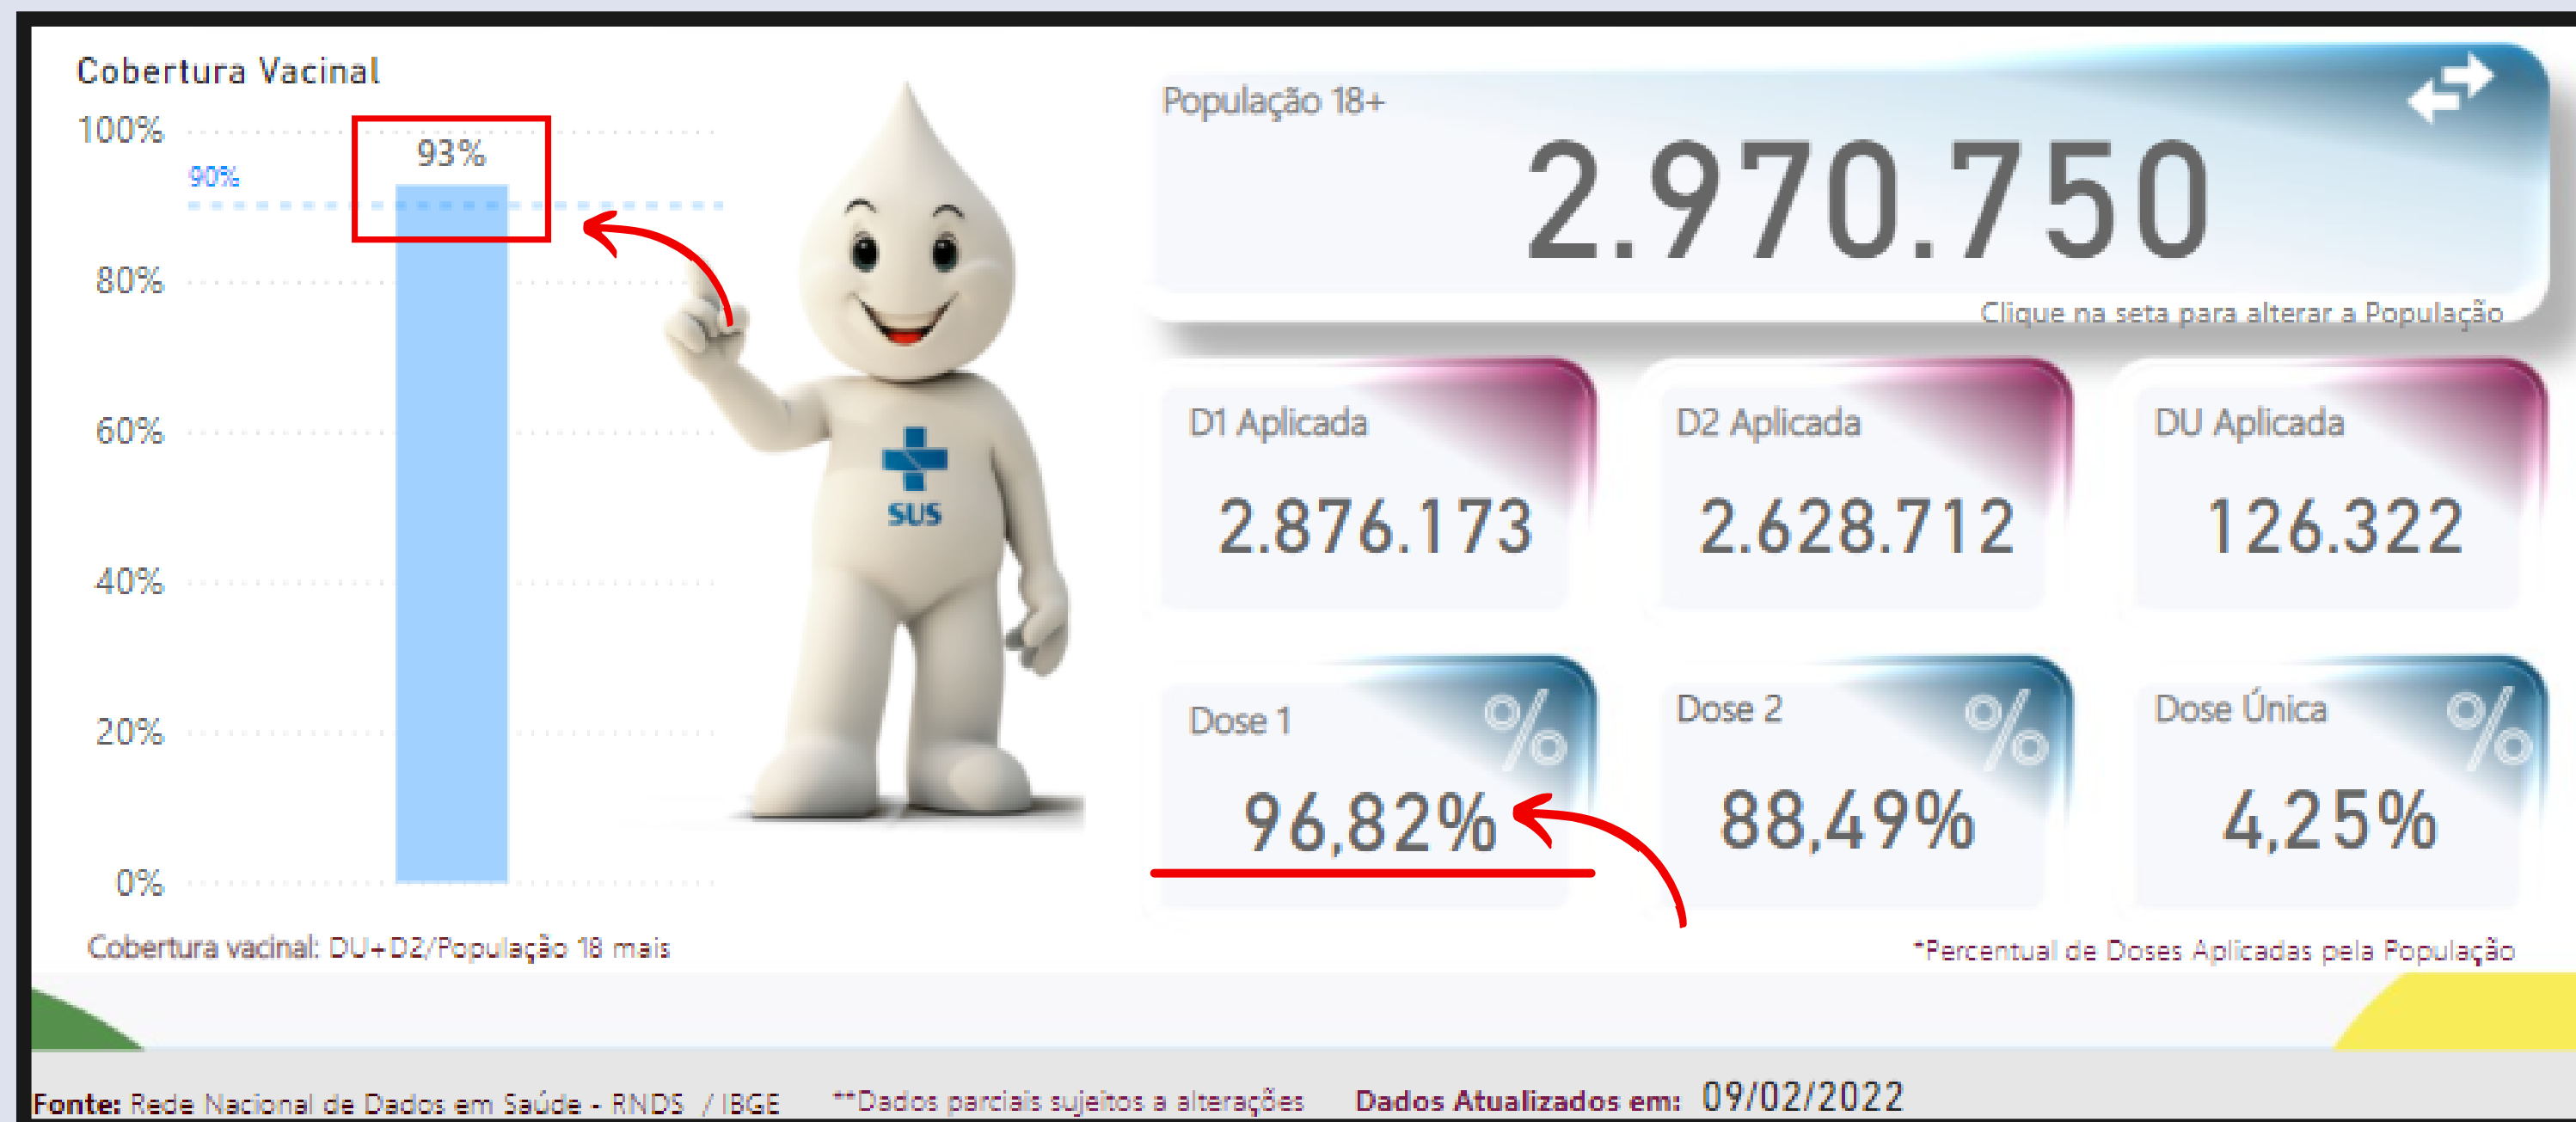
Cobertura Vacinal

100%
90%
93%
80%
60%
40%
20%
0%

SUS

Cobertura vacinal: DU+D2/População 18 mais

População 18+
2.970.750
Clique na seta para alterar a População

D1 Aplicada
2.876.173

D2 Aplicada
2.628.712

DU Aplicada
126.322

Dose 1 %
96,82%

Dose 2 %
88,49%

Dose Única %
4,25%

*Percentual de Doses Aplicadas pela População

Fonte: Rede Nacional de Dados em Saúde - RNDS / IBGE **Dados parciais sujeitos a alterações Dados Atualizados em: 09/02/2022